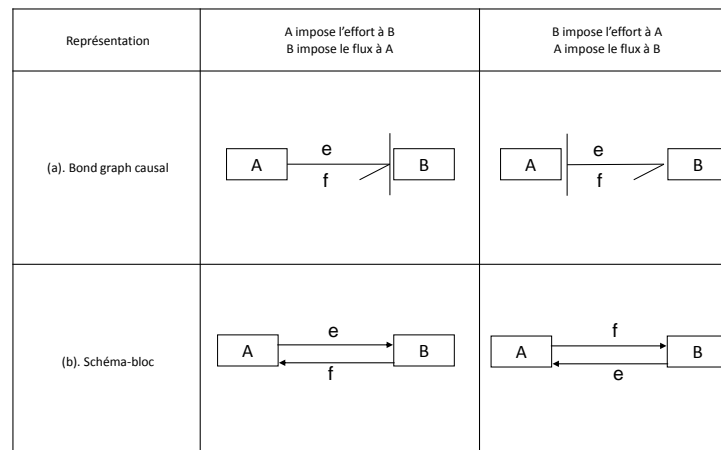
| Représentation | A impose l'effort à B<br>B impose le flux à A | B impose l'effort à A<br>A impose le flux à B |
|---|---|---|
| (a). Bond graph causal | A e f B | A e f B |
| (b). Schéma-bloc | A e f B | A f e B |